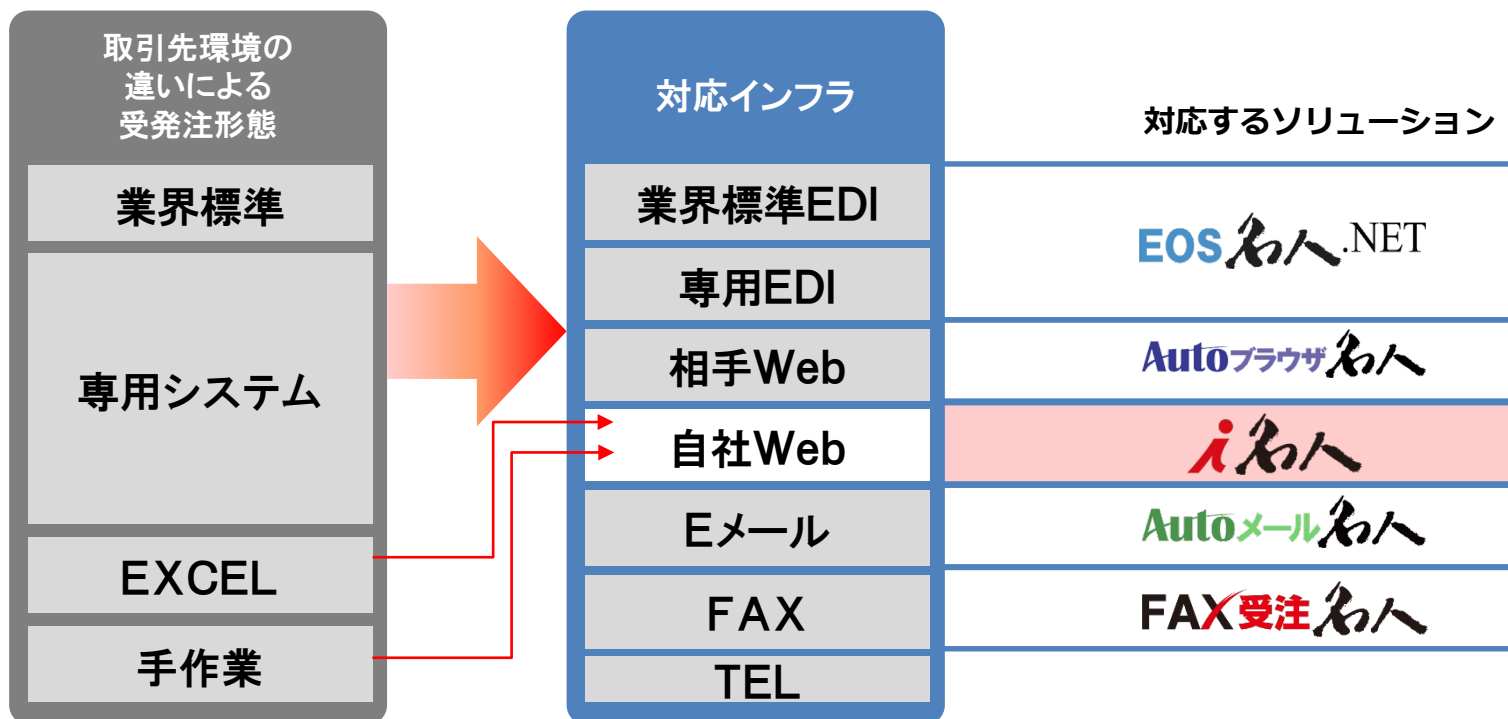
取引先環境の違いによる受発注形態

業界標準

専用システム

EXCEL

手作業

対応インフラ

業界標準EDI

専用EDI

相手Web

自社Web

Eメール

FAX

TEL

対応するソリューション

EOS名人.NET

Autoブラウザ名人

i名人

Autoメール名人

FAX受注名人